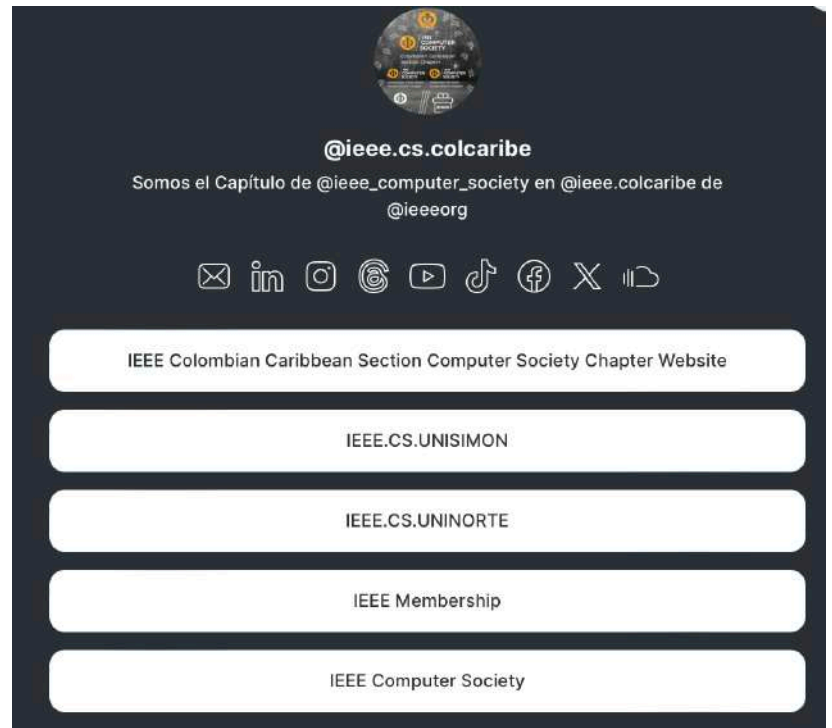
@ieee.cs.colcaribe

Somos el Capítulo de @ieee_computer_society en @ieee.colcaribe de @ieeeorg

IEEE Colombian Caribbean Section Computer Society Chapter Website

IEEE.CS.UNISIMON

IEEE.CS.UNINORTE

IEEE Membership

IEEE Computer Society